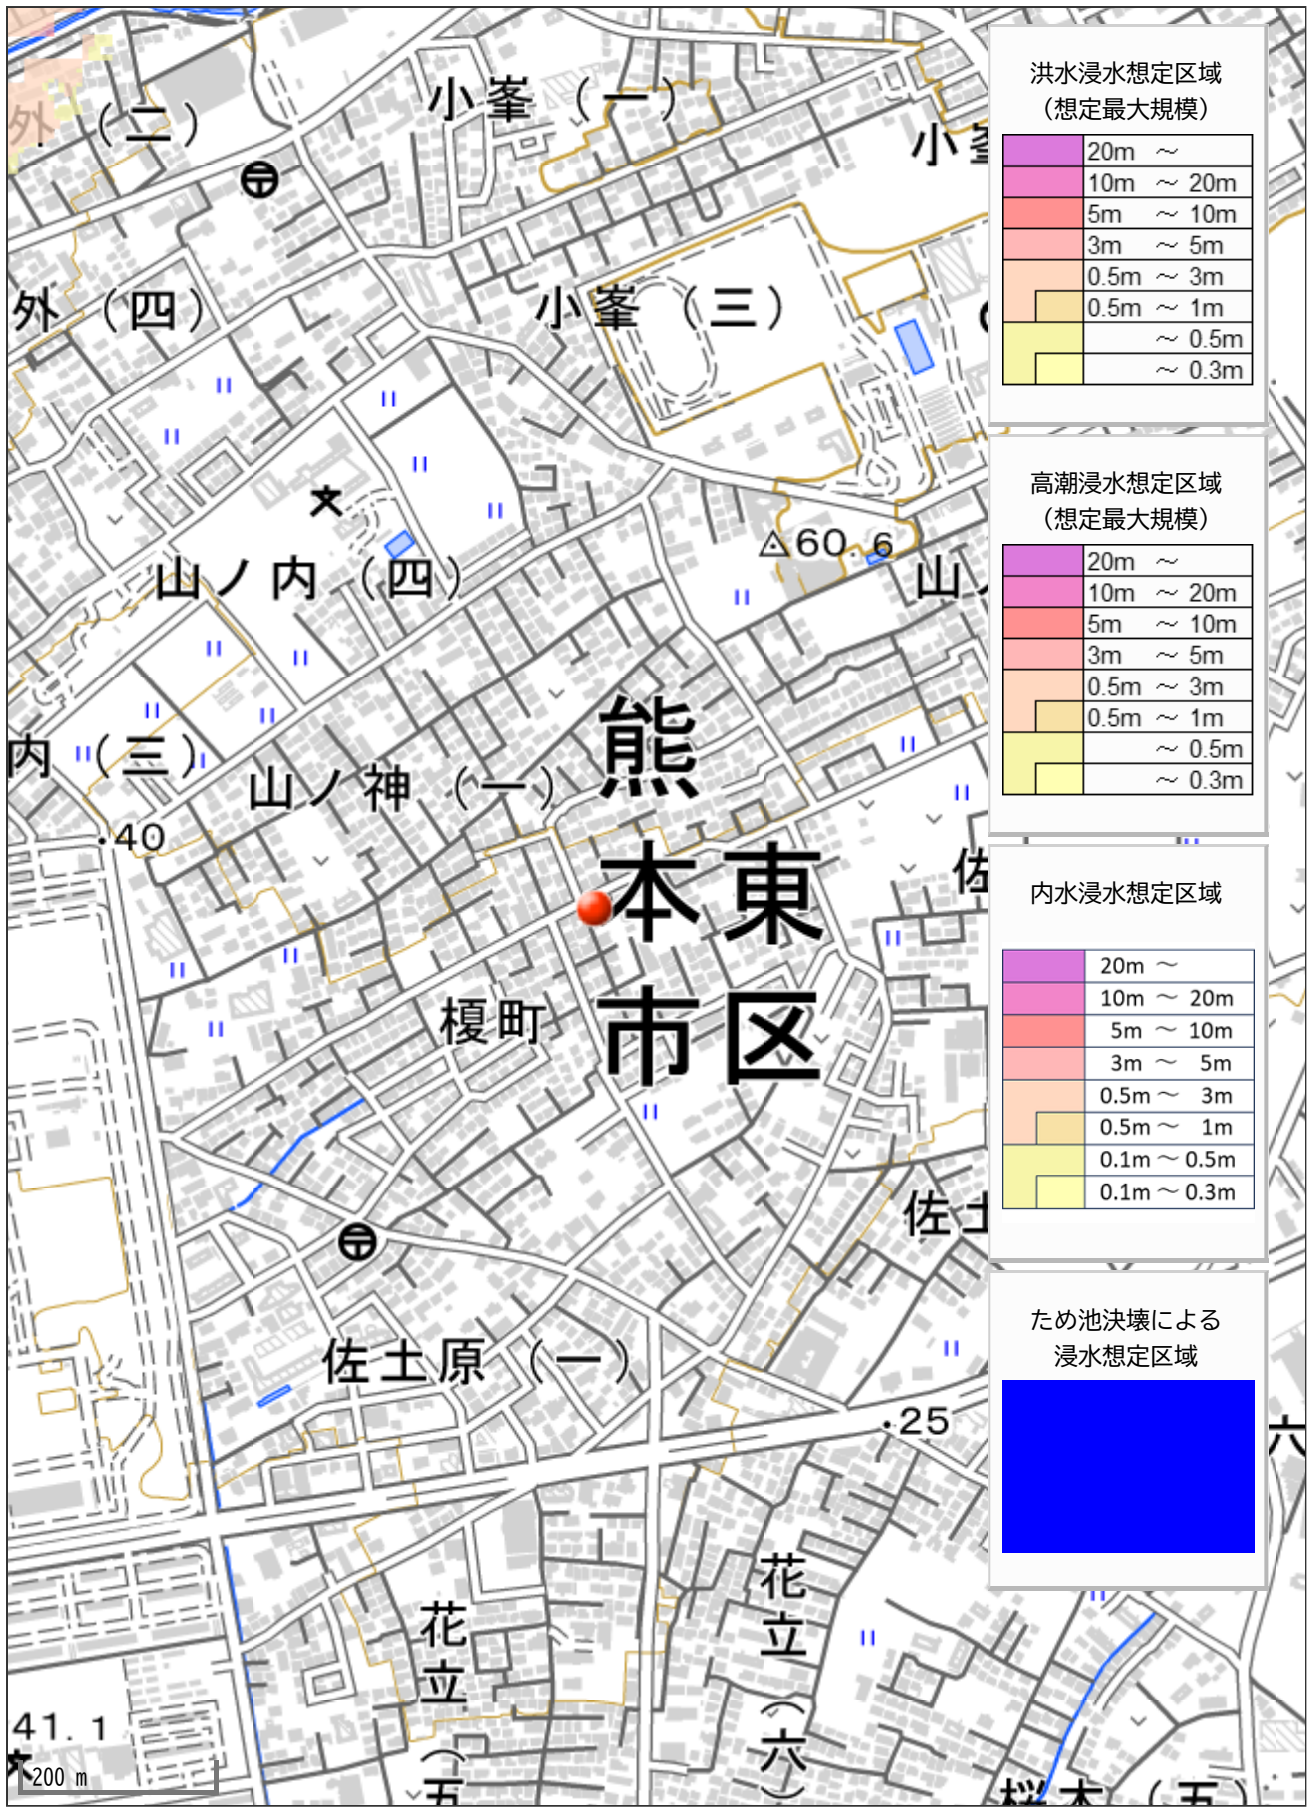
小峯（一）

外（二）

小峯

外（四）

小峯（三）

山ノ内（四）

△60.6

山

内（三）

山ノ神（一）

熊本東市区

.40

佐

榎町

佐土

佐土原（一）

.25

六

花立

花立（六）

41.1

200 m

花立（五）

桜木（五）

洪水浸水想定区域
（想定最大規模）

| | |
|---|---|
| | 20m ～ |
| | 10m ～ 20m |
| | 5m ～ 10m |
| | 3m ～ 5m |
| | 0.5m ～ 3m |
| | 0.5m ～ 1m |
| | ～ 0.5m |
| | ～ 0.3m |

高潮浸水想定区域
（想定最大規模）

| | |
|---|---|
| | 20m ～ |
| | 10m ～ 20m |
| | 5m ～ 10m |
| | 3m ～ 5m |
| | 0.5m ～ 3m |
| | 0.5m ～ 1m |
| | ～ 0.5m |
| | ～ 0.3m |

内水浸水想定区域

| | |
|---|---|
| | 20m ～ |
| | 10m ～ 20m |
| | 5m ～ 10m |
| | 3m ～ 5m |
| | 0.5m ～ 3m |
| | 0.5m ～ 1m |
| | 0.1m ～ 0.5m |
| | 0.1m ～ 0.3m |

ため池決壊による
浸水想定区域